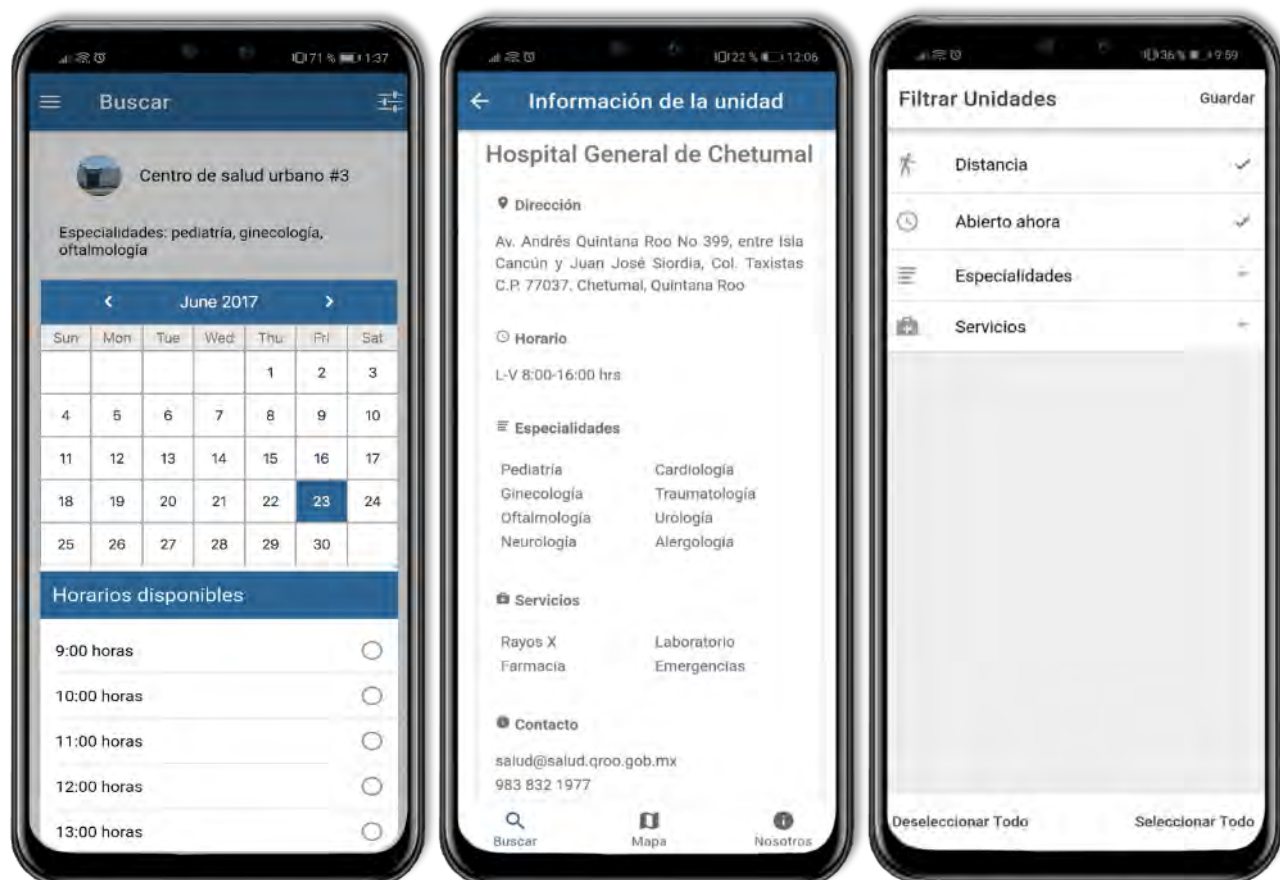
71 % 1:37

Buscar

Centro de salud urbano #3

Especialidades: pediatría, ginecología, oftalmología

June 2017

| Sun | Mon | Tue | Wed | Thu | Fri | Sat |
|---|---|---|---|---|---|---|
| | | | | 1 | 2 | 3 |
| 4 | 5 | 6 | 7 | 8 | 9 | 10 |
| 11 | 12 | 13 | 14 | 15 | 16 | 17 |
| 18 | 19 | 20 | 21 | 22 | 23 | 24 |
| 25 | 26 | 27 | 28 | 29 | 30 | |

Horarios disponibles

9:00 horas

10:00 horas

11:00 horas

12:00 horas

13:00 horas

22 % 12:06

Información de la unidad

Hospital General de Chetumal

Dirección

Av. Andrés Quintana Roo No 399, entre Isla Cancún y Juan José Siordia, Col. Taxistas C.P. 77037, Chetumal, Quintana Roo

Horario

L-V 8:00-16:00 hrs

Especialidades

Pediatría
Ginecología
Oftalmología
Neurología
Cardiología
Traumatología
Urología
Alergología

Servicios

Rayos X
Farmacia
Laboratorio
Emergencias

Contacto

salud@salud.qroo.gob.mx
983 832 1977

Buscar
Mapa
Nosotros

36 % 9:59

Filtrar Unidades

Guardar

Distancia

Abierto ahora

Especialidades

Servicios

Deseleccionar Todo

Seleccionar Todo